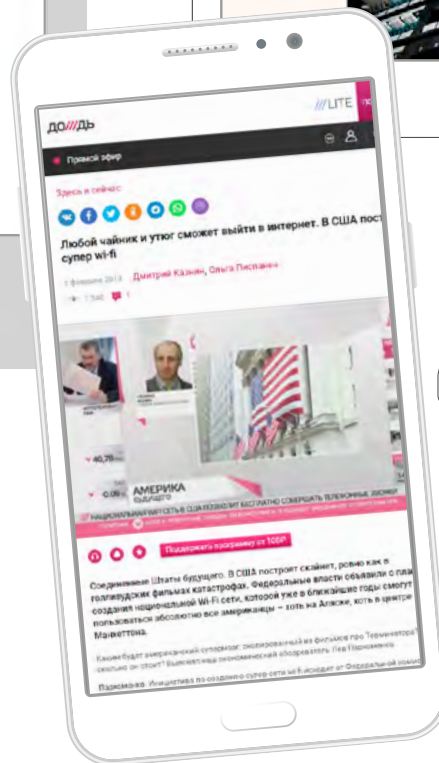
ДОЖДЬ

LITE

Прямой эфир

Здесь и сейчас

Любой чайник и утюг сможет выйти в интернет. В США пост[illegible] супер wi-fi

5 февраля 2013 Дмитрий Казнин, Ольга Писпанен

1 546 1

АМЕРИКА БУДУЩЕГО

НАЦИОНАЛЬНАЯ WI-FI СЕТЬ В США ПОЗВОЛИТ БЕСПЛАТНО СОВЕРШАТЬ ТЕЛЕФОННЫЕ ЗВОНКИ

Поддержать программу от 100₽

Соединенные Штаты будущего. В США построят скайнет, ровно как в голливудских фильмах катастрофах. Федеральные власти объявили о пла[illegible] создания национальной Wi-Fi сети, которой уже в ближайшие годы смогут пользоваться абсолютно все американцы – хоть на Аляске, хоть в центре Манхэттена.

Каким будет американский суперсеть, скопированный из фильмов про Терминатора? Сколько он стоит? Выясняет наш экономический обозреватель Лев Пархоменко.

Пархоменко: Инициатива по созданию супер сети wi-fi исходит от Федеральной комис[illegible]